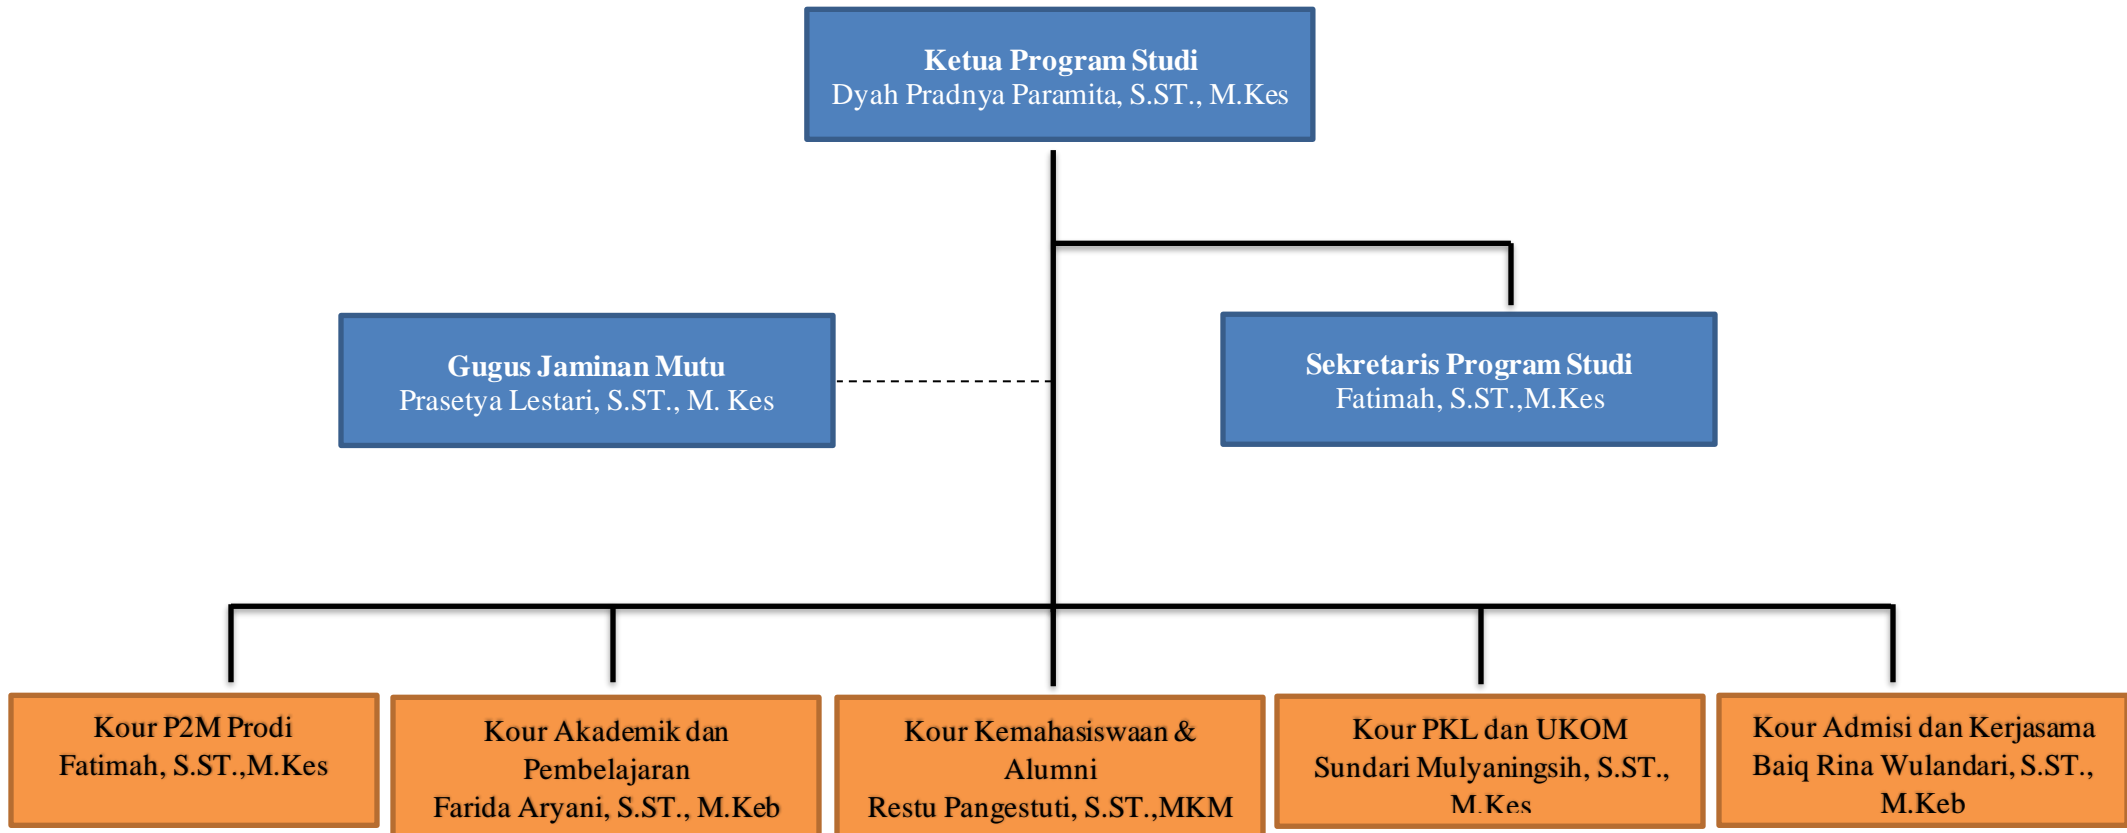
Ketua Program Studi
Dyah Pradnya Paramita, S.ST., M.Kes

Gugus Jaminan Mutu
Prasetya Lestari, S.ST., M. Kes

Sekretaris Program Studi
Fatimah, S.ST.,M.Kes

Kour P2M Prodi
Fatimah, S.ST.,M.Kes

Kour Akademik dan Pembelajaran
Farida Aryani, S.ST., M.Keb

Kour Kemahasiswaan & Alumni
Restu Pangestuti, S.ST.,MKM

Kour PKL dan UKOM
Sundari Mulyaningsih, S.ST., M.Kes

Kour Admisi dan Kerjasama
Baiq Rina Wulandari, S.ST., M.Keb